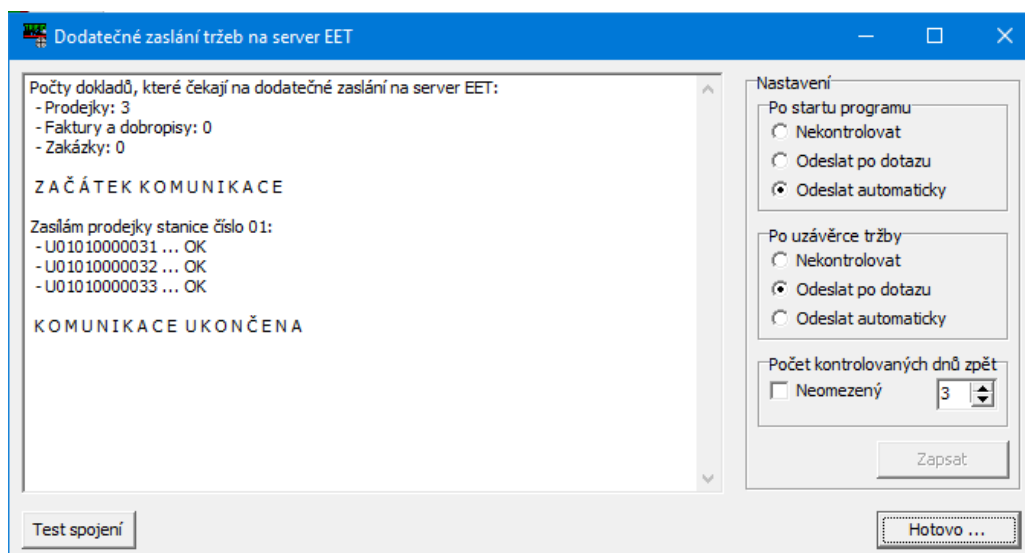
Dodatečné zaslání tržeb na server EET

Počty dokladů, které čekají na dodatečné zaslání na server EET:
- Prodejky: 3
- Faktury a dobropisy: 0
- Zakázky: 0

Z A Č Á T E K K O M U N I K A C E

Zasílám prodejky stanice číslo 01:
- U01010000031 ... OK
- U01010000032 ... OK
- U01010000033 ... OK

K O M U N I K A C E U K O N Č E N A

Nastavení
Po startu programu
Nekontrolovat
Odeslat po dotazu
Odeslat automaticky

Po uzávěrce tržby
Nekontrolovat
Odeslat po dotazu
Odeslat automaticky

Počet kontrolovaných dnů zpět
Neomezený
3

Zapsat

Test spojení

Hotovo ...